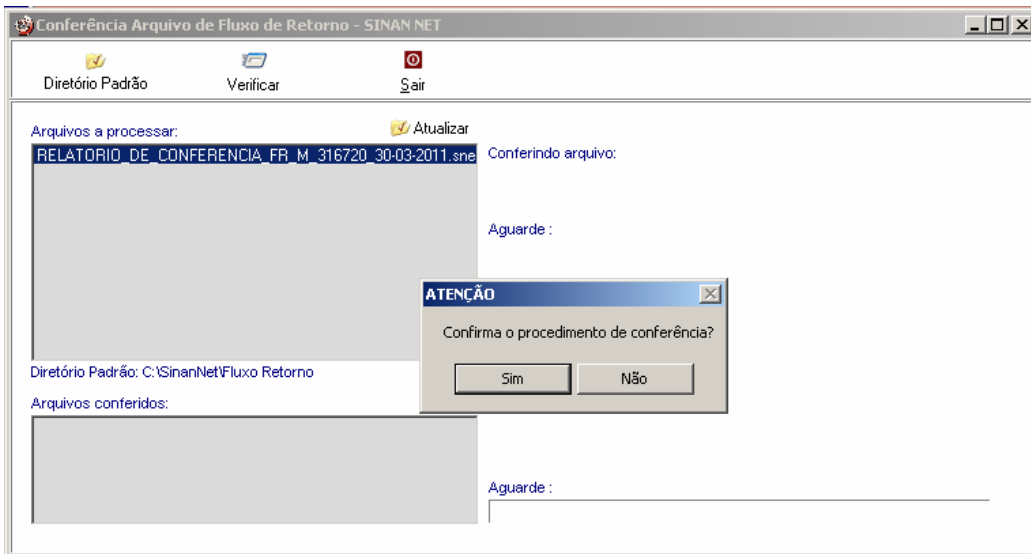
Conferência Arquivo de Fluxo de Retorno - SINAN NET

Diretório Padrão
Verificar
Sair

Arquivos a processar:
Atualizar
RELATORIO_DE_CONFERENCIA_FR_M_316720_30-03-2011.sne

Conferindo arquivo:

Aguarde :

ATENÇÃO
Confirma o procedimento de conferência?
Sim
Não

Diretório Padrão: C:\SinanNet\Fluxo Retorno

Arquivos conferidos:

Aguarde :